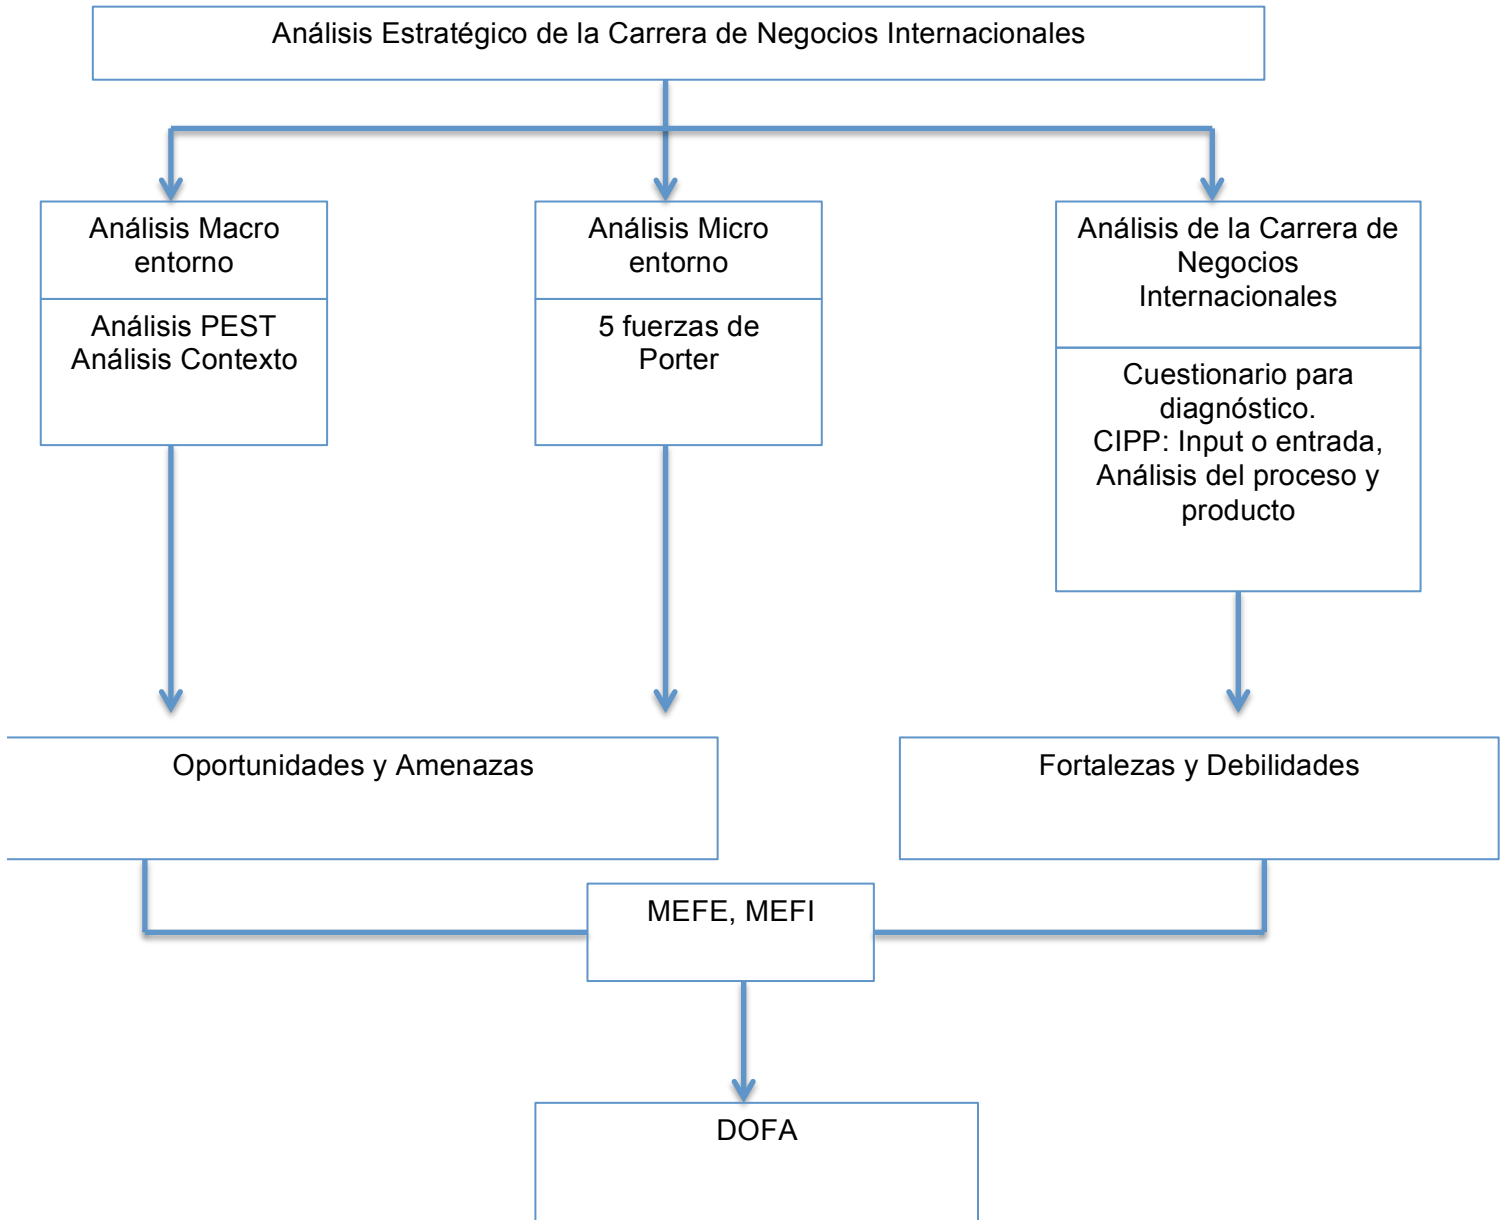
Análisis Estratégico de la Carrera de Negocios Internacionales

Análisis Macro entorno

Análisis PEST
Análisis Contexto

Análisis Micro entorno

5 fuerzas de Porter

Análisis de la Carrera de Negocios Internacionales

Cuestionario para diagnóstico.
CIPP: Input o entrada, Análisis del proceso y producto

Oportunidades y Amenazas

Fortalezas y Debilidades

MEFE, MEFI

DOFA